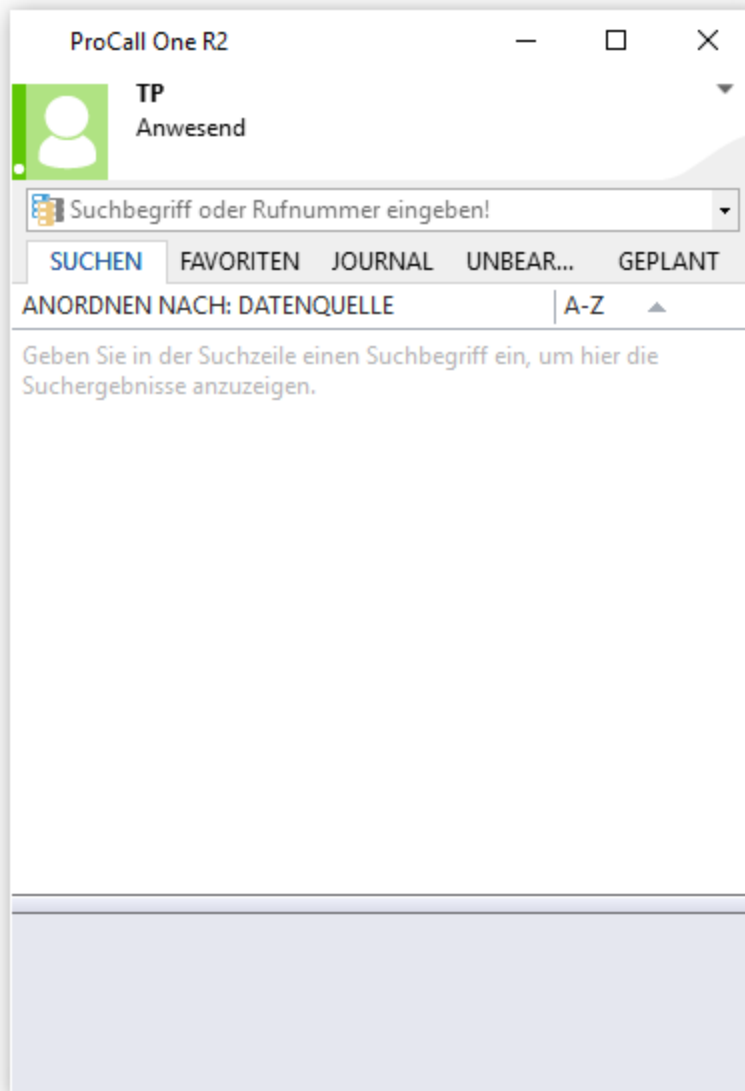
ProCall One R2

TP
Anwesend

Suchbegriff oder Rufnummer eingeben!

SUCHEN FAVORITEN JOURNAL UNBEAR... GEPLANT

ANORDNEN NACH: DATENQUELLE A-Z

Geben Sie in der Suchzeile einen Suchbegriff ein, um hier die Suchergebnisse anzuzeigen.